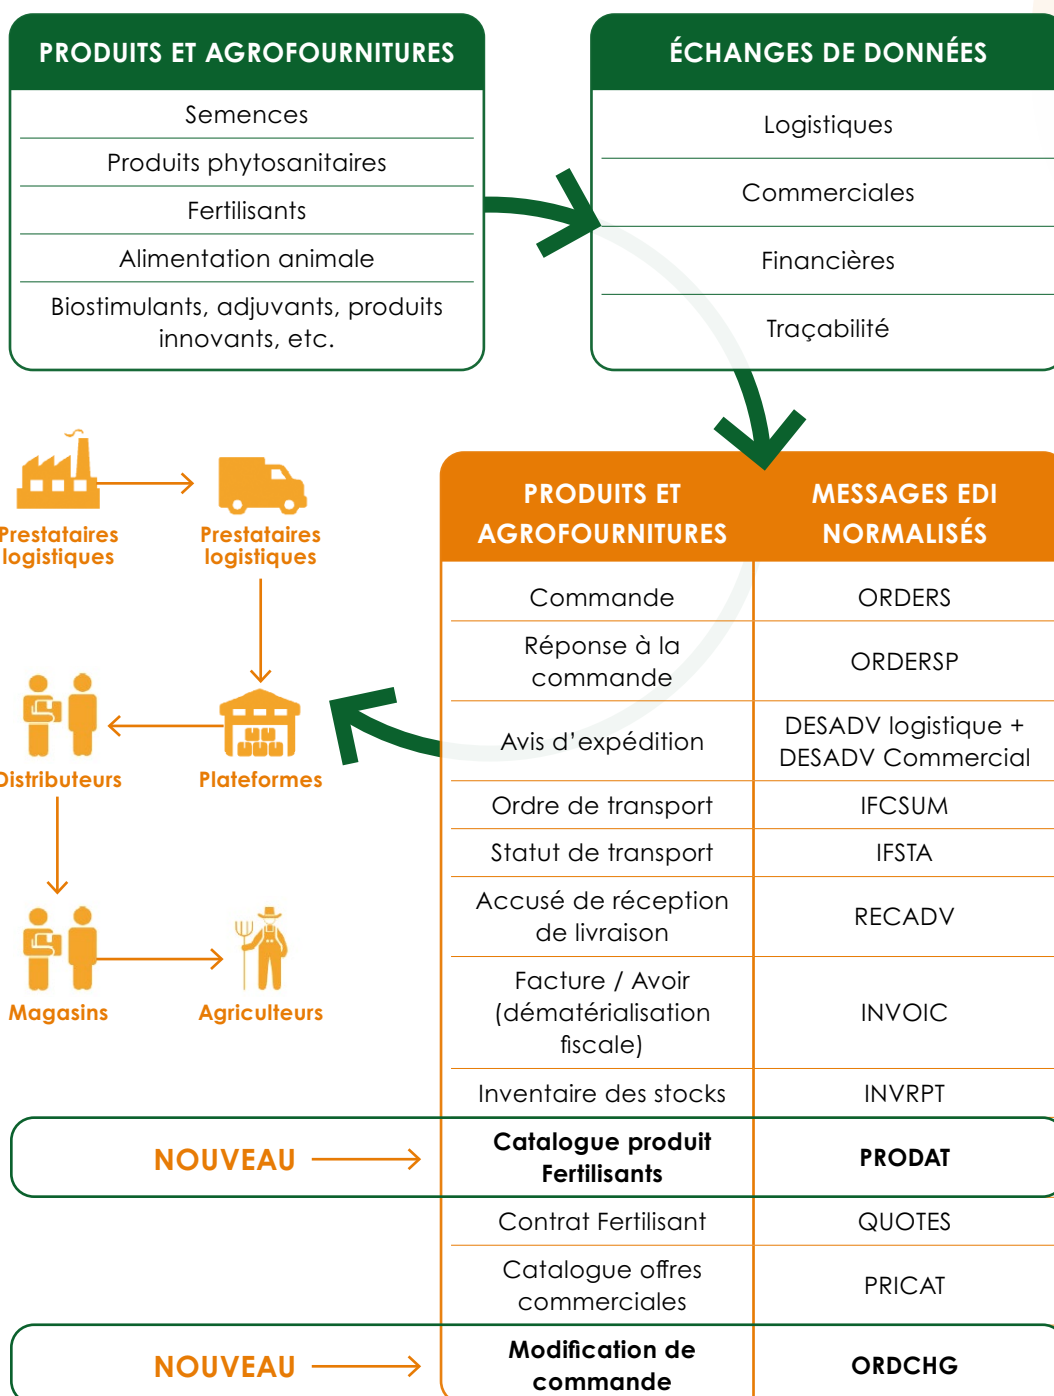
PRODUITS ET AGROFOURNITURES

Semences
Produits phytosanitaires
Fertilisants
Alimentation animale
Biostimulants, adjuvants, produits innovants, etc.

ÉCHANGES DE DONNÉES

Logistiques
Commerciales
Financières
Traçabilité

Prestataires logistiques
Prestataires logistiques
Distributeurs
Plateformes
Magasins
Agriculteurs

| PRODUITS ET AGROFOURNITURES | MESSAGES EDI NORMALISÉS |
|---|---|
| Commande | ORDERS |
| Réponse à la commande | ORDERSP |
| Avis d'expédition | DESADV logistique + DESADV Commercial |
| Ordre de transport | IFCSUM |
| Statut de transport | IFSTA |
| Accusé de réception de livraison | RECADV |
| Facture / Avoir (dématérialisation fiscale) | INVOIC |
| Inventaire des stocks | INVRPT |
| **Catalogue produit Fertilisants** | **PRODAT** |
| Contrat Fertilisant | QUOTES |
| Catalogue offres commerciales | PRICAT |
| **Modification de commande** | **ORDCHG** |

NOUVEAU
NOUVEAU